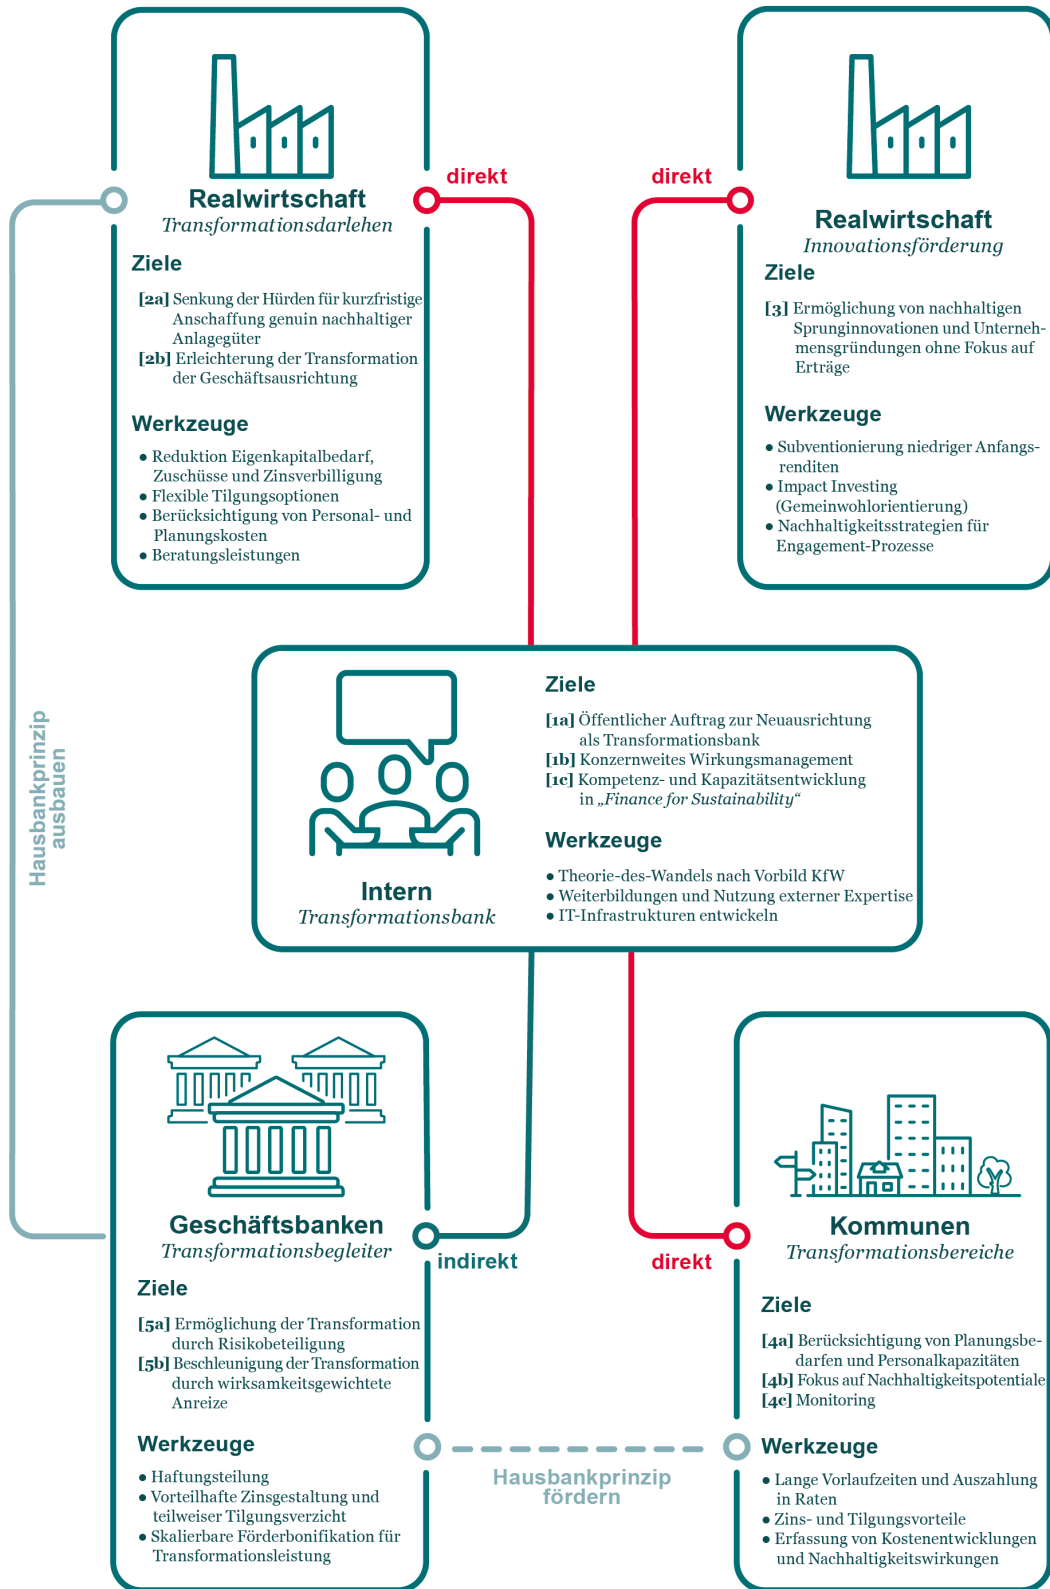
Realwirtschaft
Transformationsdarlehen

Ziele

[2a] Senkung der Hürden für kurzfristige Anschaffung genuin nachhaltiger Anlagegüter
[2b] Erleichterung der Transformation der Geschäftsausrichtung

Werkzeuge

• Reduktion Eigenkapitalbedarf, Zuschüsse und Zinsverbilligung
• Flexible Tilgungsoptionen
• Berücksichtigung von Personal- und Planungskosten
• Beratungsleistungen

direkt

direkt

Realwirtschaft
Innovationsförderung

Ziele

[3] Ermöglichung von nachhaltigen Sprunginnovationen und Unternehmensgründungen ohne Fokus auf Erträge

Werkzeuge

• Subventionierung niedriger Anfangsrenditen
• Impact Investing (Gemeinwohlorientierung)
• Nachhaltigkeitsstrategien für Engagement-Prozesse

Hausbankprinzip ausbauen

Intern
Transformationsbank

Ziele

[1a] Öffentlicher Auftrag zur Neuausrichtung als Transformationsbank
[1b] Konzernweites Wirkungsmanagement
[1c] Kompetenz- und Kapazitätsentwicklung in „Finance for Sustainability"

Werkzeuge

• Theorie-des-Wandels nach Vorbild KfW
• Weiterbildungen und Nutzung externer Expertise
• IT-Infrastrukturen entwickeln

Geschäftsbanken
Transformationsbegleiter

Ziele

[5a] Ermöglichung der Transformation durch Risikobeteiligung
[5b] Beschleunigung der Transformation durch wirksamkeitsgewichtete Anreize

Werkzeuge

• Haftungsteilung
• Vorteilhafte Zinsgestaltung und teilweiser Tilgungsverzicht
• Skalierbare Förderbonifikation für Transformationsleistung

indirekt

direkt

Kommunen
Transformationsbereiche

Ziele

[4a] Berücksichtigung von Planungsbedarfen und Personalkapazitäten
[4b] Fokus auf Nachhaltigkeitspotentiale
[4c] Monitoring

Werkzeuge

• Lange Vorlaufzeiten und Auszahlung in Raten
• Zins- und Tilgungsvorteile
• Erfassung von Kostenentwicklungen und Nachhaltigkeitswirkungen

Hausbankprinzip fördern